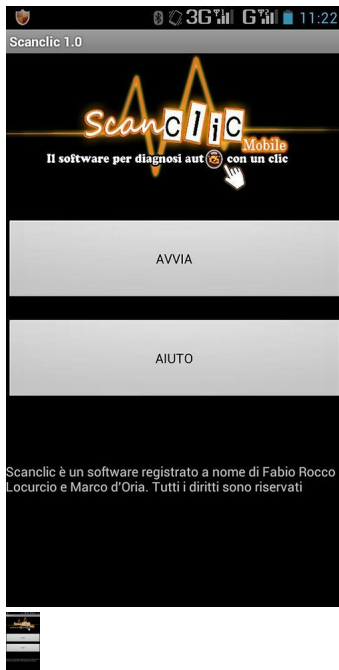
3G G 11:22
Scanclic 1.0

Scanclic Mobile
Il software per diagnosi aut con un clic

AVVIA

AIUTO

Scanclic è un software registrato a nome di Fabio Rocco Locurcio e Marco d'Oria. Tutti i diritti sono riservati